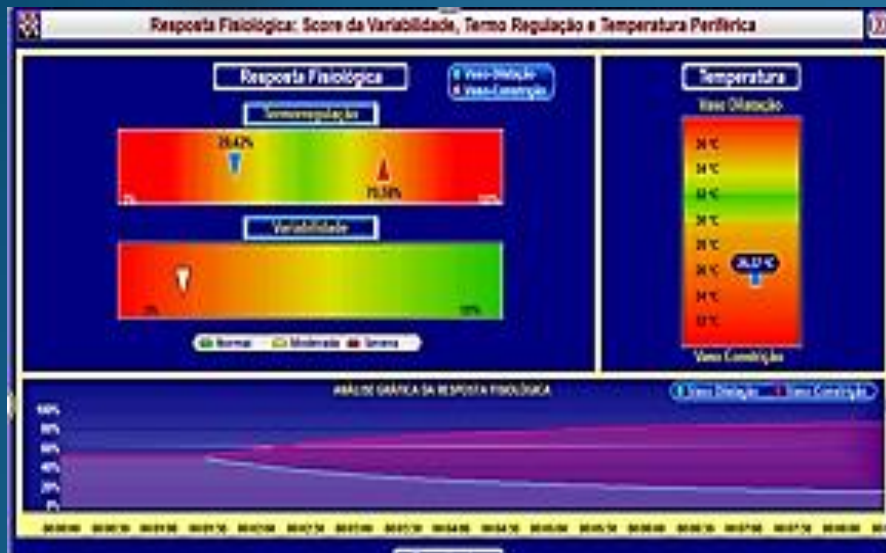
Resposta Fisiológica: Score da Variabilidade, Termo Regulação e Temperatura Periférica

Resposta Fisiológica

Vaso-Dilatação
Vaso-Constrição

Termorregulação

29,42%

70,58%

0%

100%

Variabilidade

0%

100%

Normal
Moderada
Severa

Temperatura

Vaso Dilatação

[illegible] °C
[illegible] °C
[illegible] °C
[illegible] °C
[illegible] °C
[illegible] °C
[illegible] °C
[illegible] °C

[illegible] °C

Vaso Constrição

ANÁLISE GRÁFICA DA RESPOSTA FISIOLÓGICA

Vaso Dilatação
Vaso Constrição

100%
80%
60%
40%
20%
0%

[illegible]